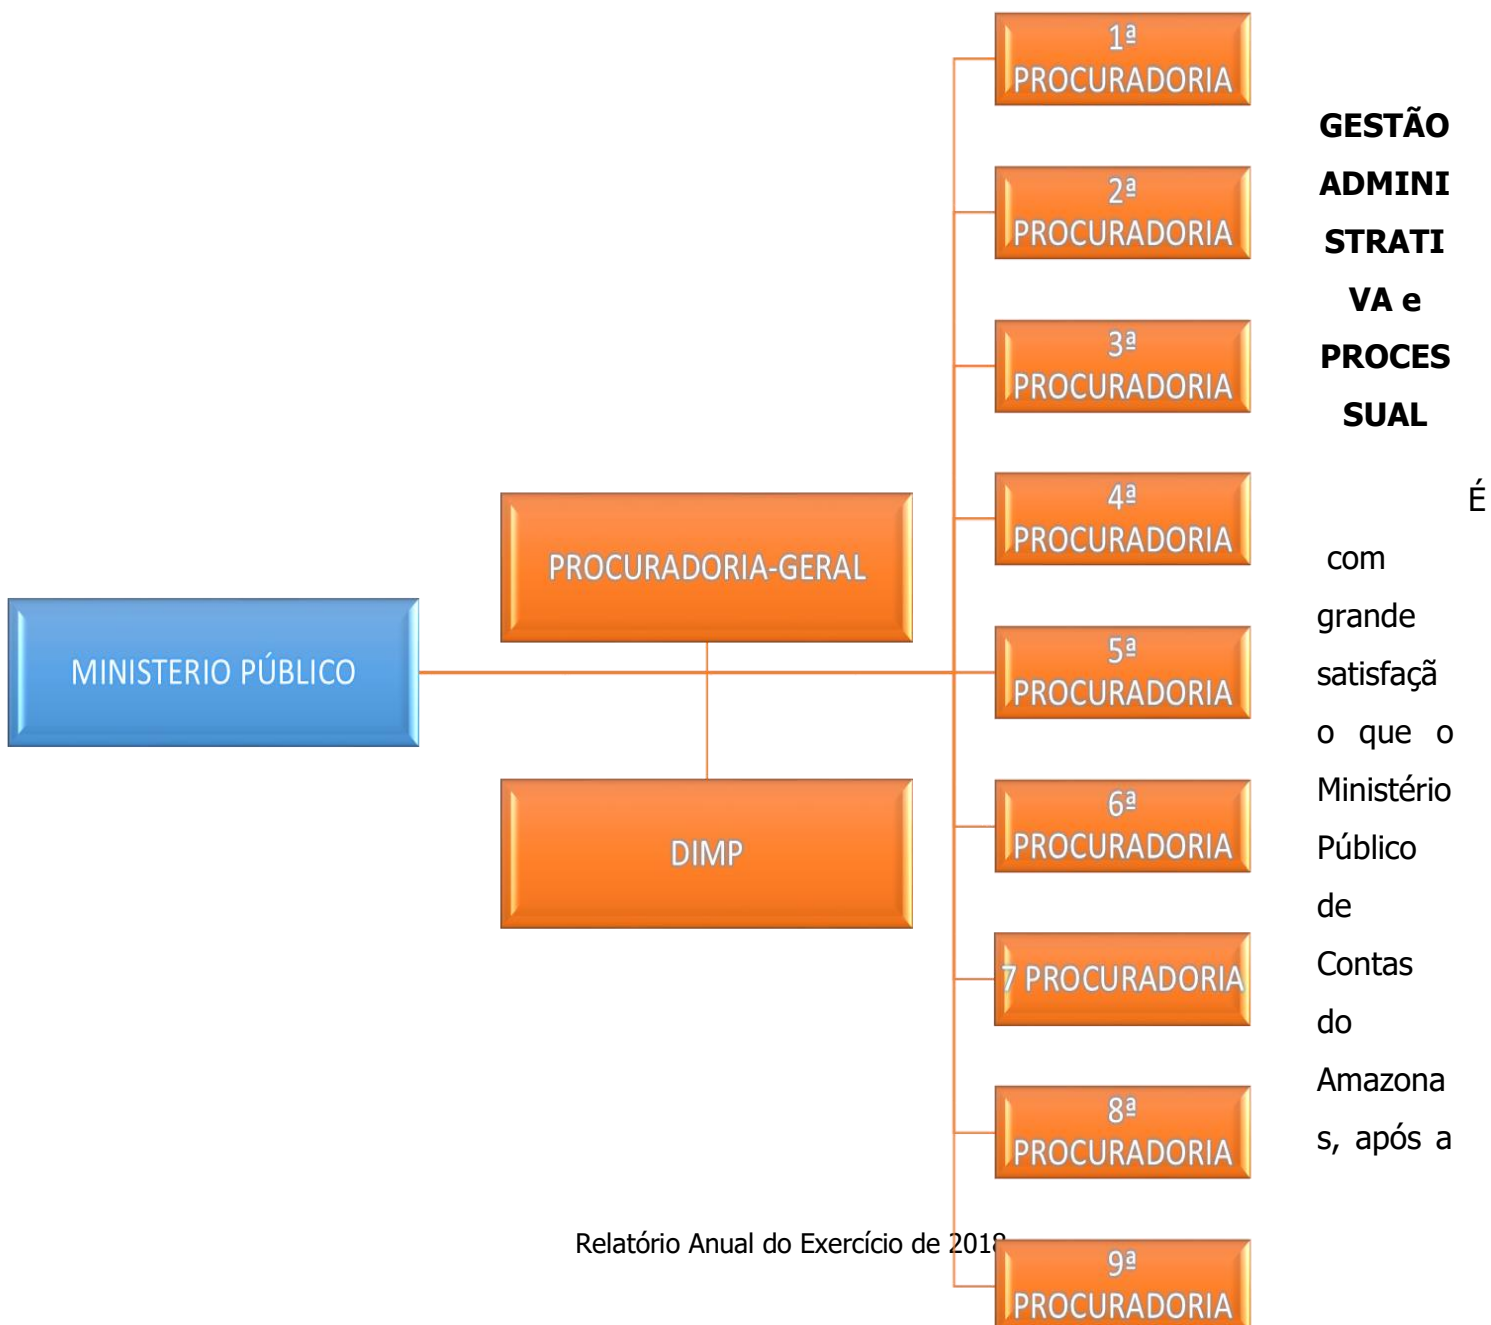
MINISTERIO PÚBLICO

PROCURADORIA-GERAL

DIMP

1ª PROCURADORIA

2ª PROCURADORIA

3ª PROCURADORIA

4ª PROCURADORIA

5ª PROCURADORIA

6ª PROCURADORIA

7 PROCURADORIA

8ª PROCURADORIA

9ª PROCURADORIA

GESTÃO ADMINISTRATIVA e PROCESSUAL

É com grande satisfaçã o que o Ministério Público de Contas do Amazonas, após a

Relatório Anual do Exercício de 2018